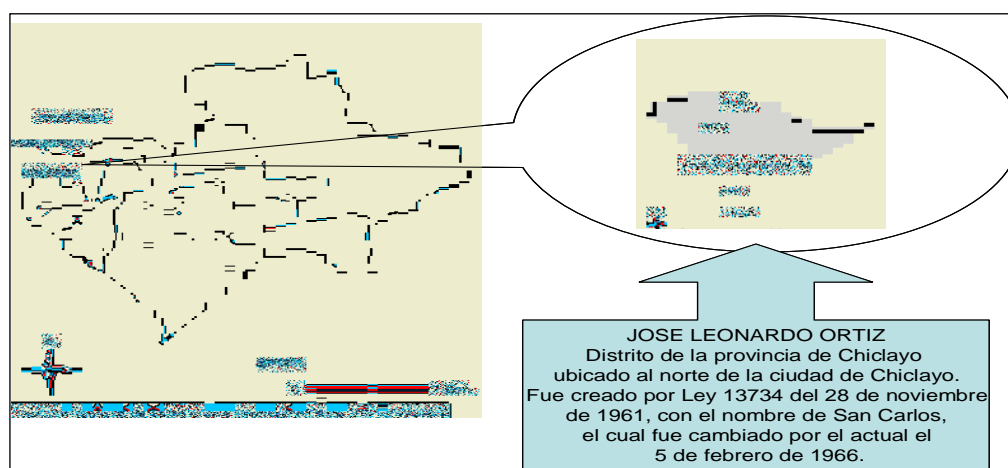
JOSE LEONARDO ORTIZ
Distrito de la provincia de Chiclayo ubicado al norte de la ciudad de Chiclayo. Fue creado por Ley 13734 del 28 de noviembre de 1961, con el nombre de San Carlos, el cual fue cambiado por el actual el 5 de febrero de 1966.